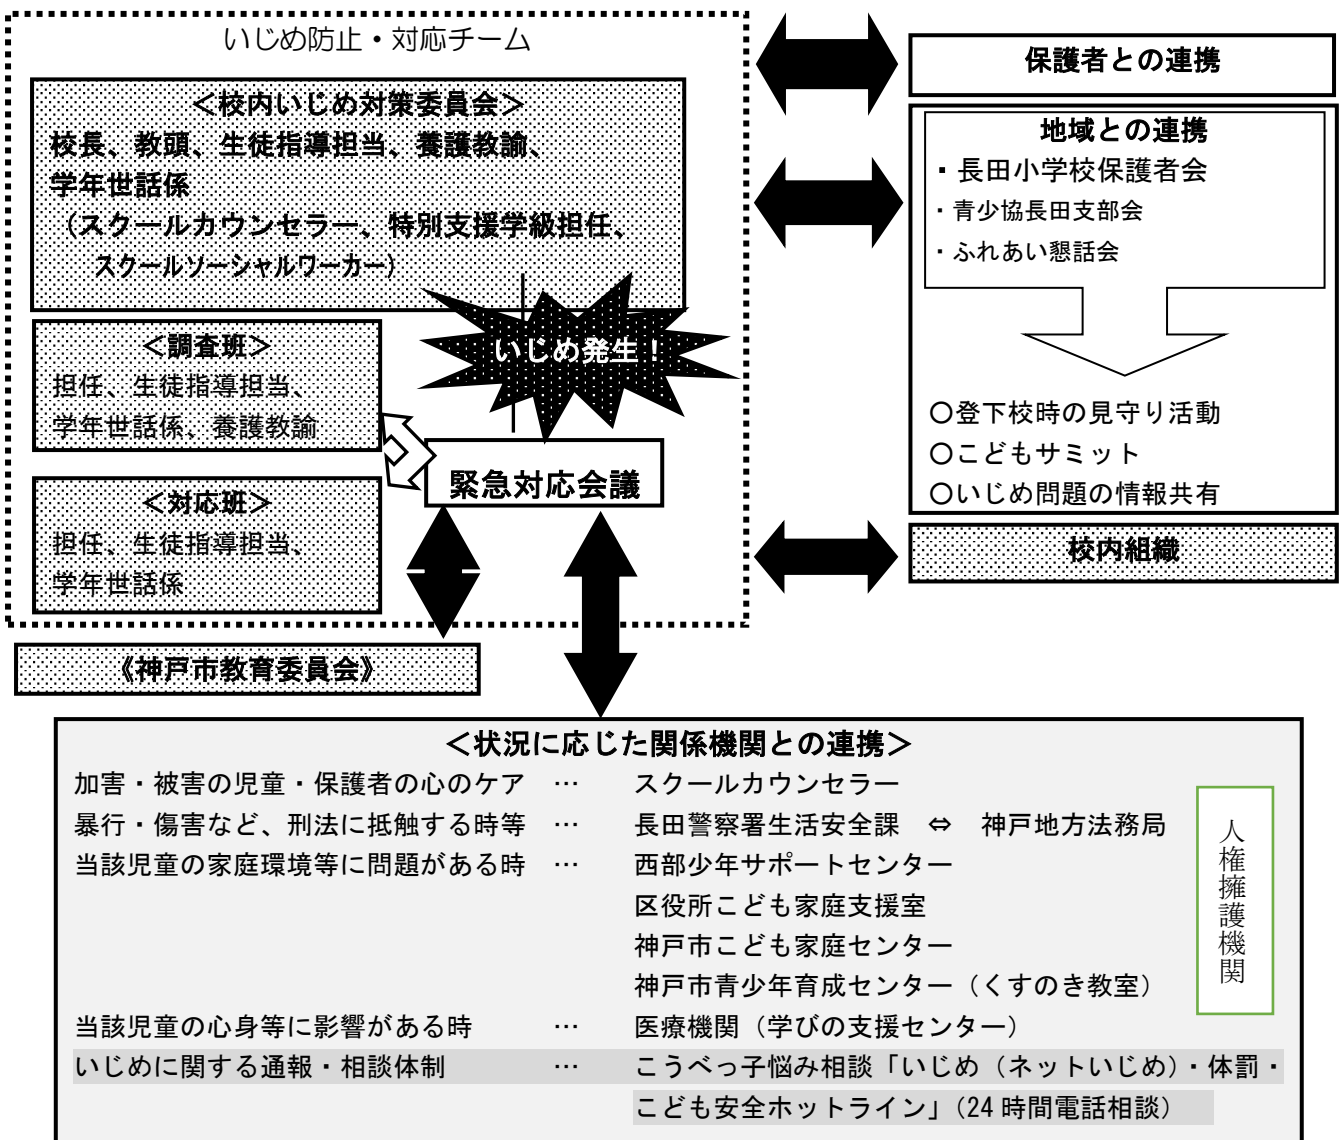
いじめ防止・対応チーム

＜校内いじめ対策委員会＞
校長、教頭、生徒指導担当、養護教諭、学年世話係
（スクールカウンセラー、特別支援学級担任、スクールソーシャルワーカー）

＜調査班＞
担任、生徒指導担当、学年世話係、養護教諭

＜対応班＞
担任、生徒指導担当、学年世話係

いじめ発生！

緊急対応会議

保護者との連携

地域との連携
・長田小学校保護者会
・青少協長田支部会
・ふれあい懇話会

○登下校時の見守り活動
○こどもサミット
○いじめ問題の情報共有

校内組織

《神戸市教育委員会》

＜状況に応じた関係機関との連携＞
加害・被害の児童・保護者の心のケア … スクールカウンセラー
暴行・傷害など、刑法に抵触する時等 … 長田警察署生活安全課 ⇔ 神戸地方法務局
当該児童の家庭環境等に問題がある時 … 西部少年サポートセンター
区役所こども家庭支援室
神戸市こども家庭センター
神戸市青少年育成センター（くすのき教室）
当該児童の心身等に影響がある時 … 医療機関（学びの支援センター）
いじめに関する通報・相談体制 … こうべっ子悩み相談「いじめ（ネットいじめ）・体罰・こども安全ホットライン」（24 時間電話相談）

人権擁護機関